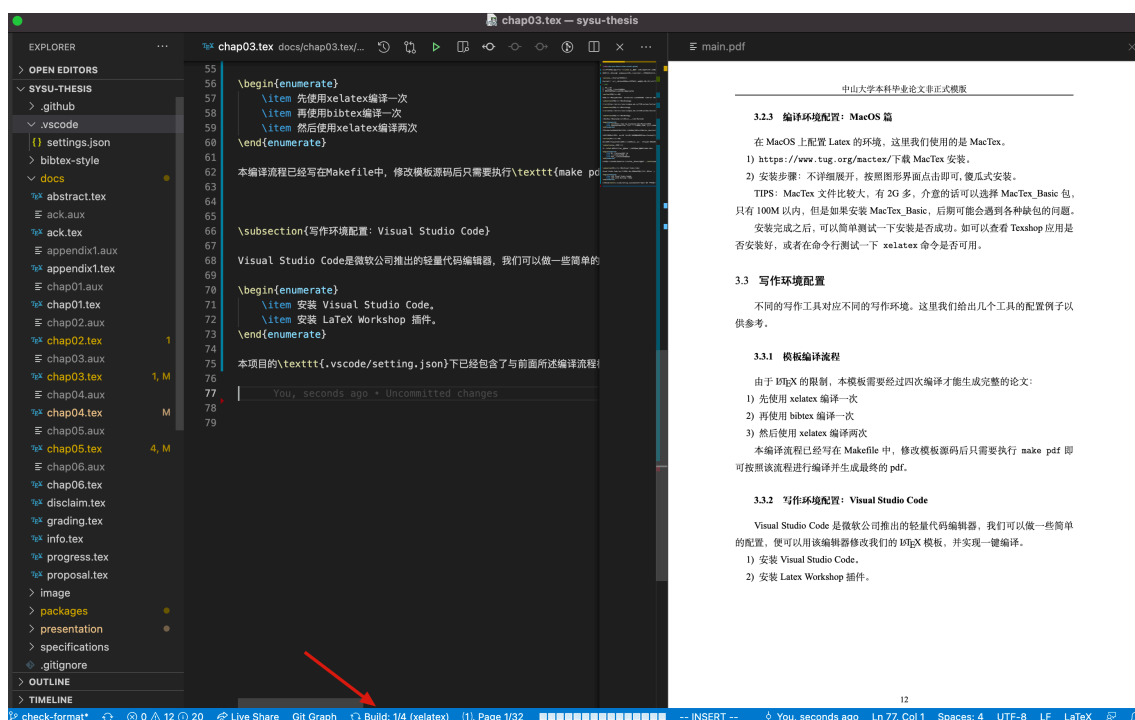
chap03.tex — sysu-thesis

EXPLORER ···
> OPEN EDITORS
∨ SYSU-THESIS
> .github
∨ .vscode
{} settings.json
> bibtex-style
∨ docs
abstract.tex
ack.aux
ack.tex
appendix1.aux
appendix1.tex
chap01.aux
chap01.tex
chap02.aux
chap02.tex 1
chap03.aux
chap03.tex 1, M
chap04.aux
chap04.tex M
chap05.aux
chap05.tex 4, M
chap06.aux
chap06.tex
disclaim.tex
grading.tex
info.tex
progress.tex
proposal.tex
> image
> packages
> presentation
> specifications
.gitignore
> OUTLINE
> TIMELINE

chap03.tex docs/chap03.tex/...

main.pdf

55
56 \begin{enumerate}
57 \item 先使用xelatex编译一次
58 \item 再使用bibtex编译一次
59 \item 然后使用xelatex编译两次
60 \end{enumerate}
61
62 本编译流程已经写在Makefile中，修改模板源码后只需要执行\texttt{make pd
63
64
65
66 \subsection{写作环境配置: Visual Studio Code}
67
68 Visual Studio Code是微软公司推出的轻量代码编辑器，我们可以做一些简单的
69
70 \begin{enumerate}
71 \item 安装 Visual Studio Code。
72 \item 安装 LaTeX Workshop 插件。
73 \end{enumerate}
74
75 本项目的\texttt{.vscode/setting.json}下已经包含了与前面所述编译流程
76
77 You, seconds ago • Uncommitted changes
78
79

中山大学本科毕业论文非正式模版

3.2.3 编译环境配置：MacOS 篇

在 MacOS 上配置 Latex 的环境，这里我们使用的是 MacTex。

1) https://www.tug.org/mactex/下载 MacTex 安装。

2) 安装步骤：不详细展开，按照图形界面点击即可，傻瓜式安装。

TIPS：MacTex 文件比较大，有 2G 多，介意的话可以选择 MacTex_Basic 包，只有 100M 以内，但是如果安装 MacTex_Basic，后期可能会遇到各种缺包的问题。

安装完成之后，可以简单测试一下安装是否成功。如可以查看 Texshop 应用是否安装好，或者在命令行测试一下 xelatex 命令是否可用。

3.3 写作环境配置

不同的写作工具对应不同的写作环境。这里我们给出几个工具的配置例子以供参考。

3.3.1 模板编译流程

由于 LaTeX 的限制，本模板需要经过四次编译才能生成完整的论文：

1) 先使用 xelatex 编译一次

2) 再使用 bibtex 编译一次

3) 然后使用 xelatex 编译两次

本编译流程已经写在 Makefile 中，修改模板源码后只需要执行 make pdf 即可按照该流程进行编译并生成最终的 pdf。

3.3.2 写作环境配置：Visual Studio Code

Visual Studio Code 是微软公司推出的轻量代码编辑器，我们可以做一些简单的配置，便可以用该编辑器修改我们的 LaTeX 模板，并实现一键编译。

1) 安装 Visual Studio Code。

2) 安装 Latex Workshop 插件。

12

check-format* ⊗ 0 ⚠ 12 ⓘ 20 Live Share Git Graph Build: 1/4 (xelatex) {1}. Page 1/32 -- INSERT -- You, seconds ago Ln 77, Col 1 Spaces: 4 UTF-8 LF LaTeX